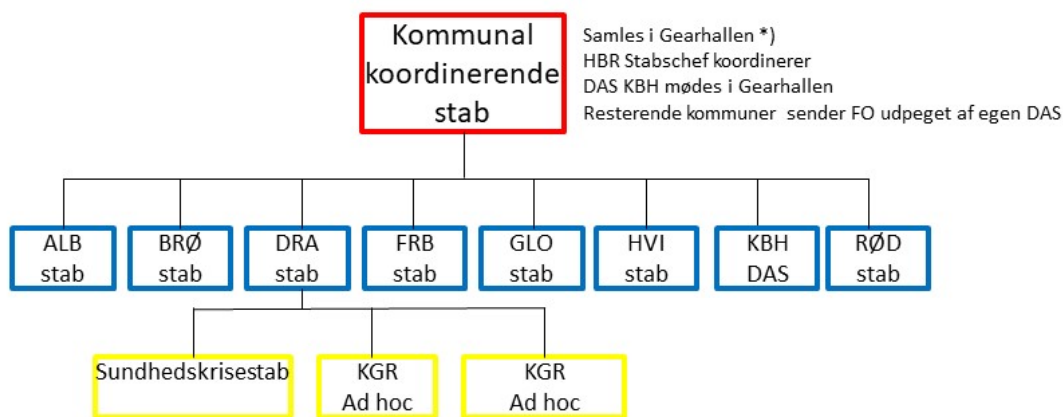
Kommunal koordinerende stab

Samles i Gearhallen *)
HBR Stabschef koordinerer
DAS KBH mødes i Gearhallen
Resterende kommuner sender FO udpeget af egen DAS

ALB stab

BRØ stab

DRA stab

FRB stab

GLO stab

HVI stab

KBH DAS

RØD stab

Sundhedskrisestab

KGR Ad hoc

KGR Ad hoc